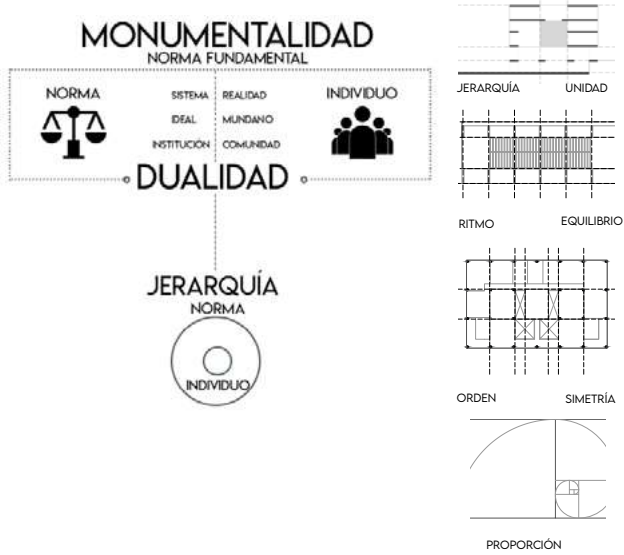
MONUMENTALIDAD
NORMA FUNDAMENTAL

NORMA

SISTEMA
IDEAL
INSTITUCIÓN

REALIDAD
MUNDANO
COMUNIDAD

INDIVIDUO

DUALIDAD

JERARQUÍA
NORMA

INDIVIDUO

JERARQUÍA UNIDAD

RITMO EQUILIBRIO

ORDEN SIMETRÍA

PROPORCIÓN